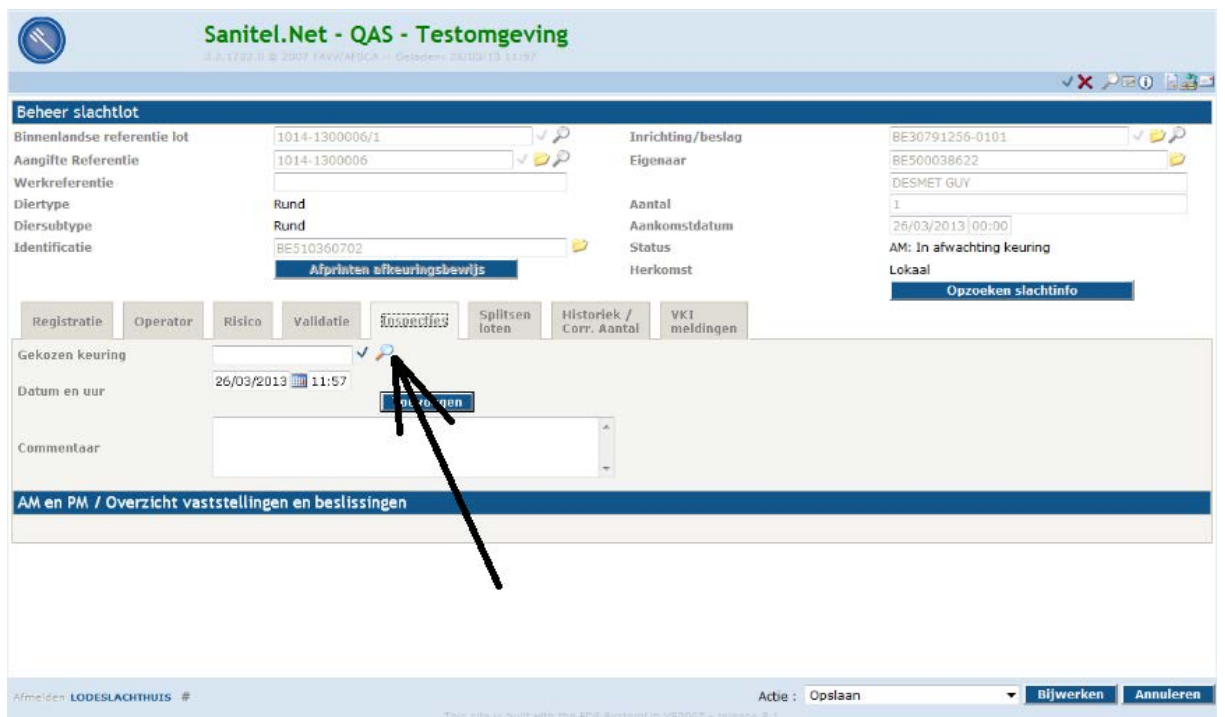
Sanitel.Net - QAS - Testomgeving
2.3.1722.0 © 2007 FAVV/AFSCA -- Geladen: 26/03/13 11:57

Beheer slachtlot

Binnenlandse referentie lot 1014-1300006/1
Aangifte Referentie 1014-1300006
Werkreferentie
Diertype Rund
Diersubtype Rund
Identificatie BE510360702
Afprinten afkeuringsbewijs

Inrichting/beslag BE30791256-0101
Eigenaar BE500038622
DESMET GUY
Aantal 1
Aankomstdatum 26/03/2013 00:00
Status AM: In afwachting keuring
Herkomst Lokaal
Opzoeken slachtinfo

Registratie | Operator | Risico | Validatie | Inspecties | Splitsen loten | Historiek / Corr. Aantal | VKI meldingen

Gekozen keuring
Datum en uur 26/03/2013 11:57
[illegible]
Commentaar

AM en PM / Overzicht vaststellingen en beslissingen

Afmelden LODESLACHTHUIS #
Actie : Opslaan
Bijwerken
Annuleren
This site is built with the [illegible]